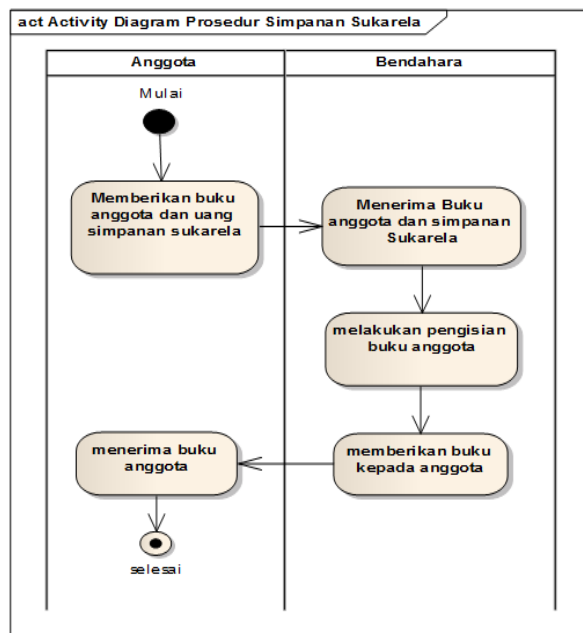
act Activity Diagram Prosedur Simpanan Sukarela

Anggota

Bendahara

Mulai

Memberikan buku anggota dan uang simpanan sukarela

Menerima Buku anggota dan simpanan Sukarela

melakukan pengisian buku anggota

memberikan buku kepada anggota

menerima buku anggota

selesai